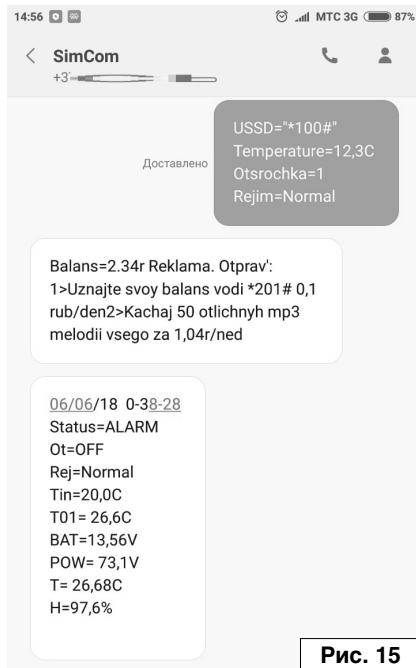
14:56 МТС 3G 87%

SimCom
+3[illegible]

USSD="*100#"
Temperature=12,3C
Otsrochka=1
Rejim=Normal

Доставлено

Balans=2.34r Reklama. Otprav':
1>Uznajte svoy balans vodi *201# 0,1 rub/den2>Kachaj 50 otlichnyh mp3 melodii vsego za 1,04r/ned

06/06/18 0-38-28
Status=ALARM
Ot=OFF
Rej=Normal
Tin=20,0C
T01= 26,6C
BAT=13,56V
POW= 73,1V
T= 26,68C
H=97,6%

Рис. 15